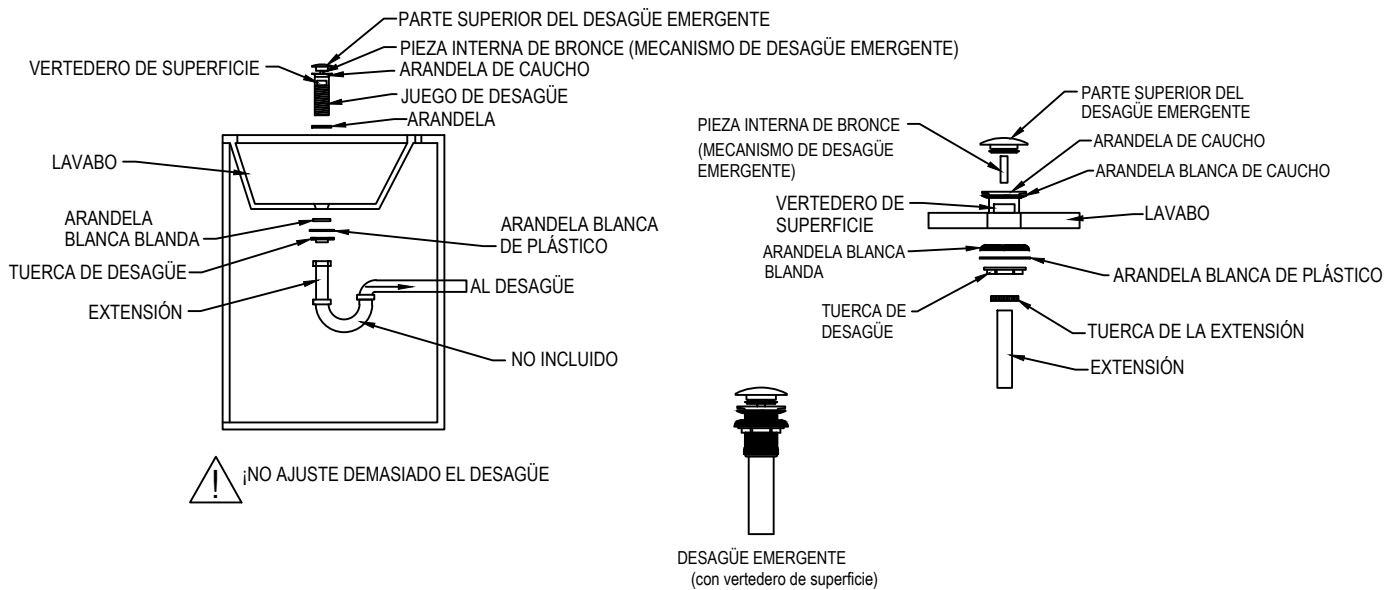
PARTE SUPERIOR DEL DESAGÜE EMERGENTE
PIEZA INTERNA DE BRONCE (MECANISMO DE DESAGÜE EMERGENTE)
VERTEDERO DE SUPERFICIE
ARANDELA DE CAUCHO
JUEGO DE DESAGÜE
ARANDELA
LAVABO
ARANDELA BLANCA BLANDA
ARANDELA BLANCA DE PLÁSTICO
TUERCA DE DESAGÜE
AL DESAGÜE
EXTENSIÓN
NO INCLUIDO
¡NO AJUSTE DEMASIADO EL DESAGÜE

PARTE SUPERIOR DEL DESAGÜE EMERGENTE
PIEZA INTERNA DE BRONCE (MECANISMO DE DESAGÜE EMERGENTE)
ARANDELA DE CAUCHO
ARANDELA BLANCA DE CAUCHO
VERTEDERO DE SUPERFICIE
LAVABO
ARANDELA BLANCA BLANDA
ARANDELA BLANCA DE PLÁSTICO
TUERCA DE DESAGÜE
TUERCA DE LA EXTENSIÓN
EXTENSIÓN

DESAGÜE EMERGENTE
(con vertedero de superficie)